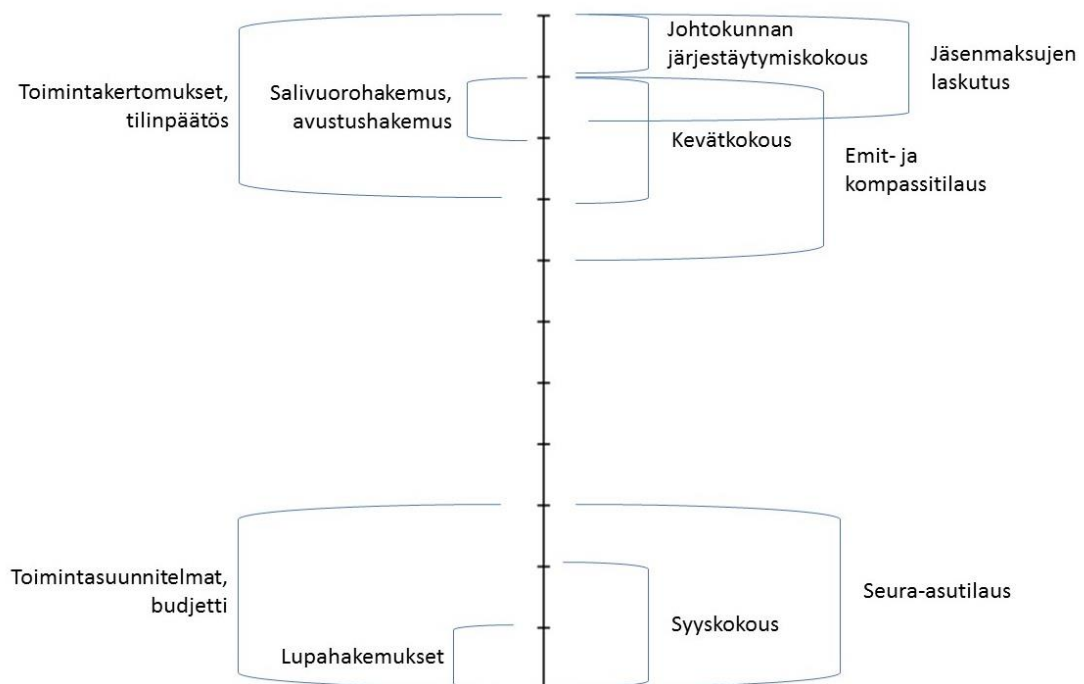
Toimintakertomukset, tilinpäätös

Salivuorohakemus, avustushakemus

Johtokunnan järjestäytymiskokous

Jäsenmaksujen laskutus

Kevätkokous

Emit- ja kompassitilaus

Toimintasuunnitelmat, budjetti

Lupahakemukset

Syyskokous

Seura-asutilaus